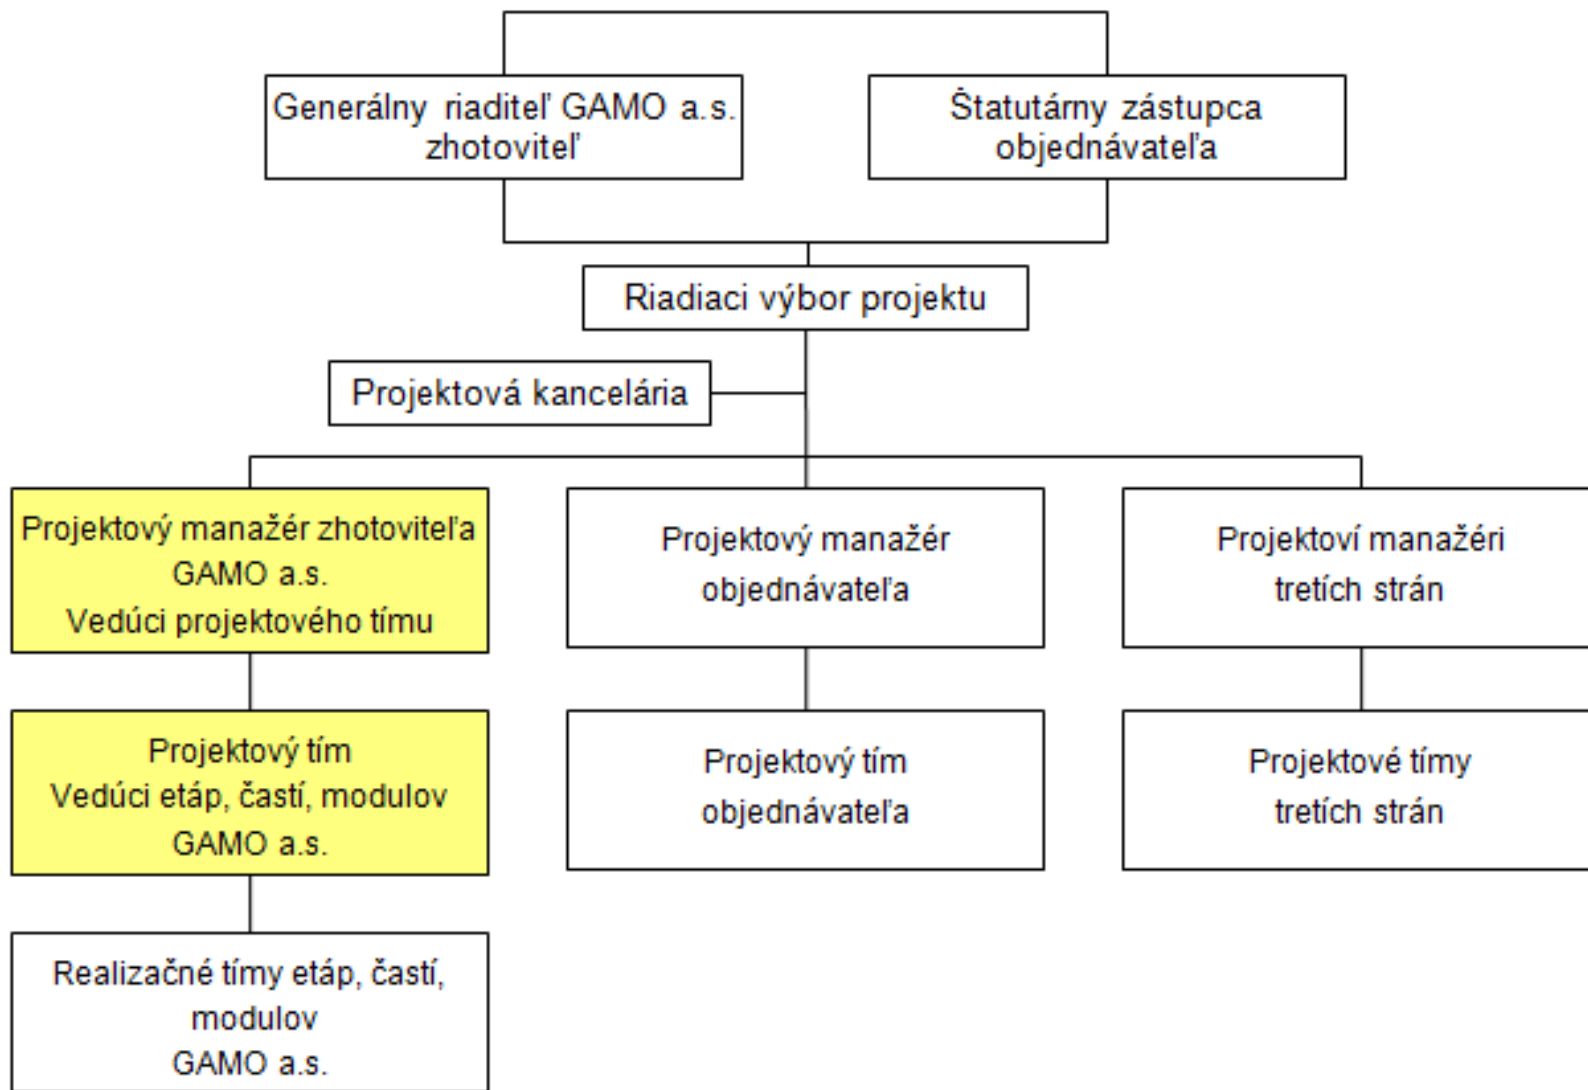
Generálny riaditeľ GAMO a.s. zhotoviteľ

Štatutárny zástupca objednávateľa

Riadiaci výbor projektu

Projektová kancelária

Projektový manažér zhotoviteľa GAMO a.s. Vedúci projektového tímu

Projektový manažér objednávateľa

Projektoví manažéri tretích strán

Projektový tím Vedúci etáp, častí, modulov GAMO a.s.

Projektový tím objednávateľa

Projektové tímy tretích strán

Realizačné tímy etáp, častí, modulov GAMO a.s.